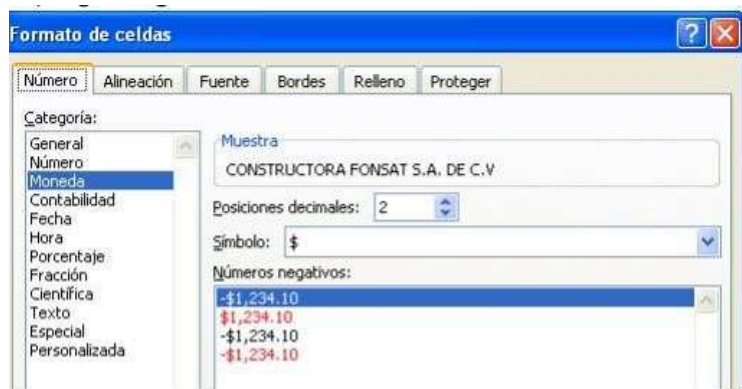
Formato de celdas

Número | Alineación | Fuente | Bordes | Relleno | Proteger

Categoría:
General
Número
Moneda
Contabilidad
Fecha
Hora
Porcentaje
Fracción
Científica
Texto
Especial
Personalizada

Muestra
CONSTRUCTORA FONSAT S.A. DE C.V

Posiciones decimales: 2

Símbolo: $

Números negativos:
-$1,234.10
$1,234.10
-$1,234.10
-$1,234.10